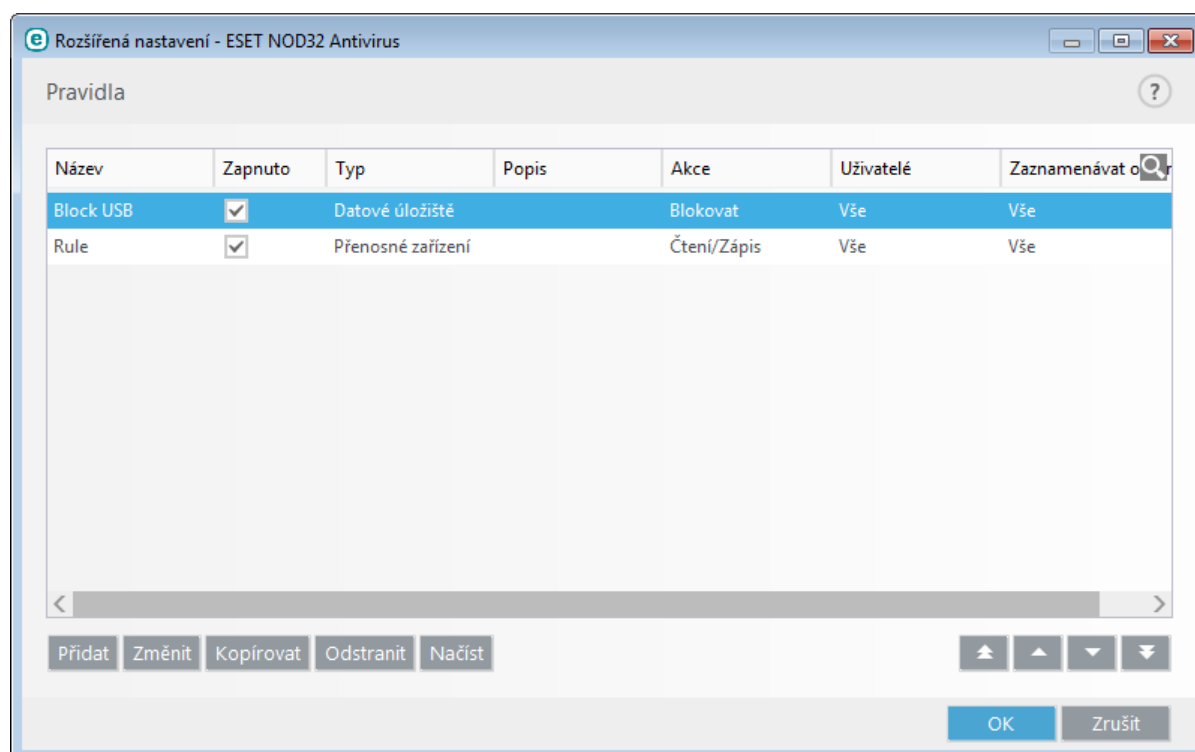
Rozšířená nastavení - ESET NOD32 Antivirus

Pravidla

?

| Název | Zapnuto | Typ | Popis | Akce | Uživatelé | Zaznamenávat o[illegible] |
|---|---|---|---|---|---|---|
| Block USB | ✓ | Datové úložiště | | Blokovat | Vše | Vše |
| Rule | ✓ | Přenosné zařízení | | Čtení/Zápis | Vše | Vše |

Přidat Změnit Kopírovat Odstranit Načíst

OK Zrušit